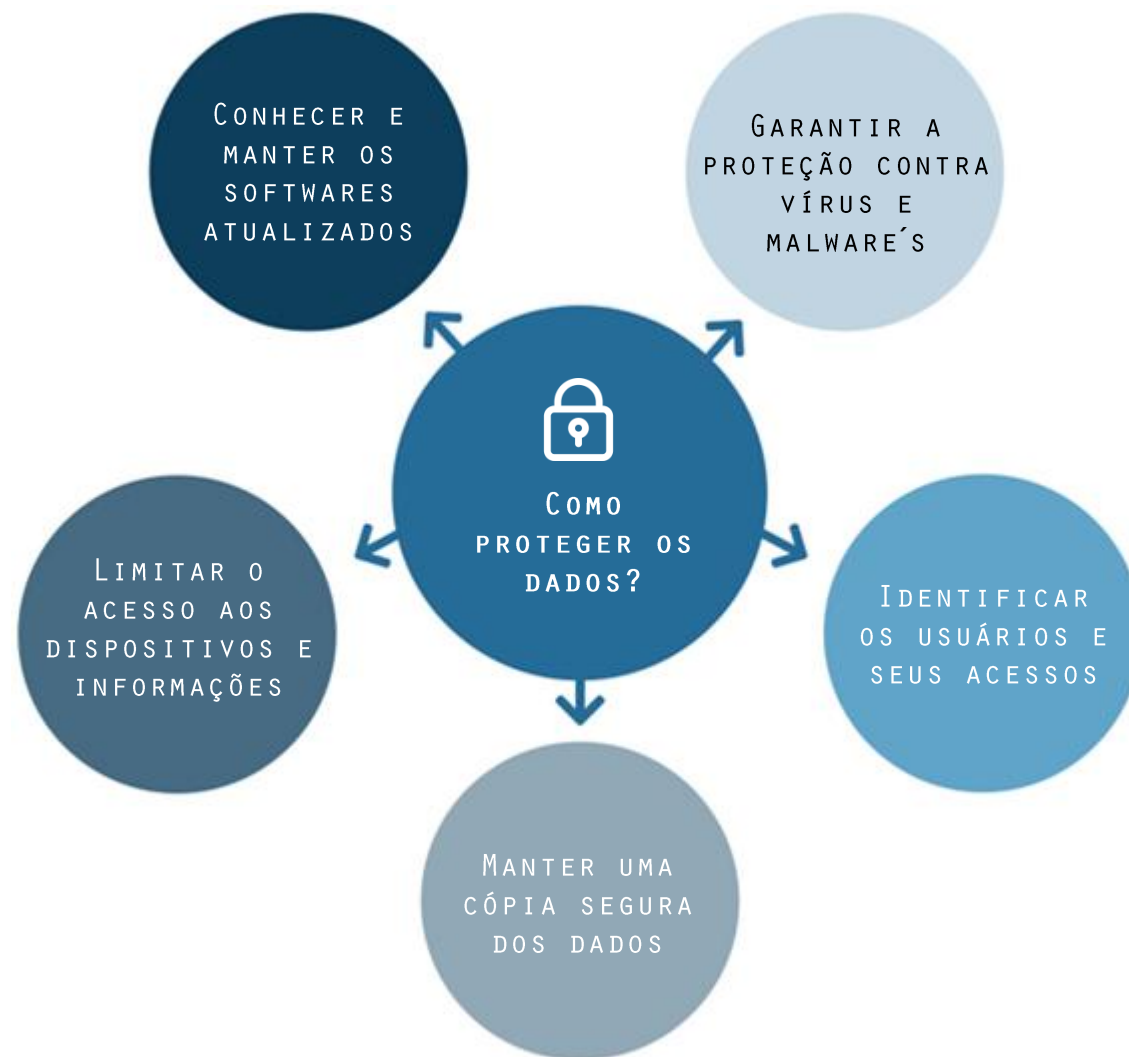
Conhecer e manter os softwares atualizados

Garantir a proteção contra vírus e malware´s

Como proteger os dados?

Limitar o acesso aos dispositivos e informações

Identificar os usuários e seus acessos

Manter uma cópia segura dos dados